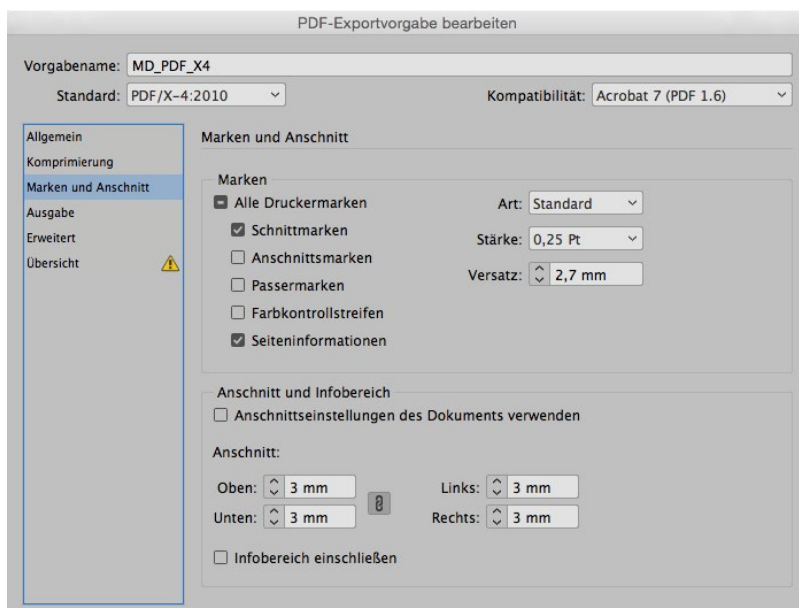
PDF-Exportvorgabe bearbeiten

Vorgabename: MD_PDF_X4

Standard: PDF/X-4:2010

Kompatibilität: Acrobat 7 (PDF 1.6)

Allgemein
Komprimierung
Marken und Anschnitt
Ausgabe
Erweitert
Übersicht

Marken und Anschnitt

Marken
Alle Druckermarken
Schnittmarken
Anschnittsmarken
Passermarken
Farbkontrollstreifen
Seiteninformationen

Art: Standard
Stärke: 0,25 Pt
Versatz: 2,7 mm

Anschnitt und Infobereich
Anschnittseinstellungen des Dokuments verwenden

Anschnitt:

Oben: 3 mm
Unten: 3 mm
Links: 3 mm
Rechts: 3 mm

Infobereich einschließen